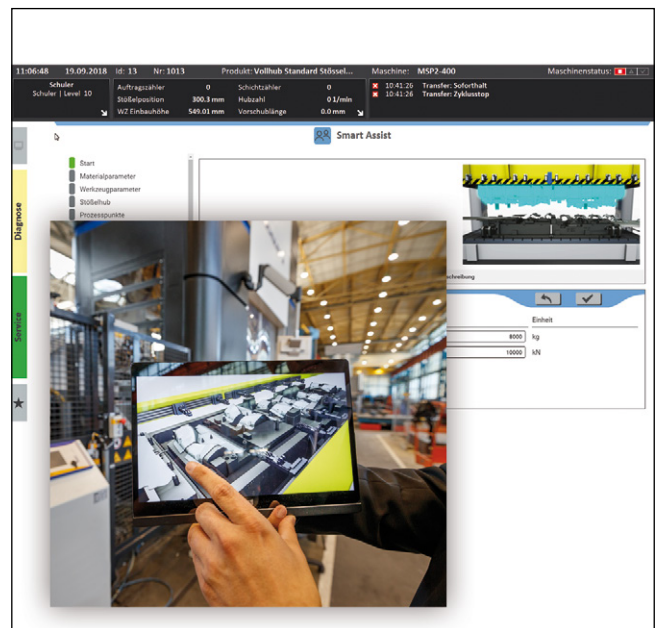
11:06:48 19.09.2018 Id: 13 Nr: 1013 Produkt: Vollhub Standard Stössel... Maschine: MSP2-400 Maschinenstatus:

Schuler
Schuler | Level 10

| Auftragszähler | 0 | Schichtzähler | 0 |
|---|---|---|---|
| Stößelposition | 300.3 mm | Hubzahl | 0 1/min |
| WZ Einbauhöhe | 549.01 mm | Vorschublänge | 0.0 mm |

10:41:26 Transfer: Soforthalt
10:41:26 Transfer: Zyklusstop

Smart Assist

Diagnose

Service

Start
Materialparameter
Werkzeugparameter
Stößelhub
Prozesspunkte

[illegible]schreibung

Einheit

8000 kg
10000 kN